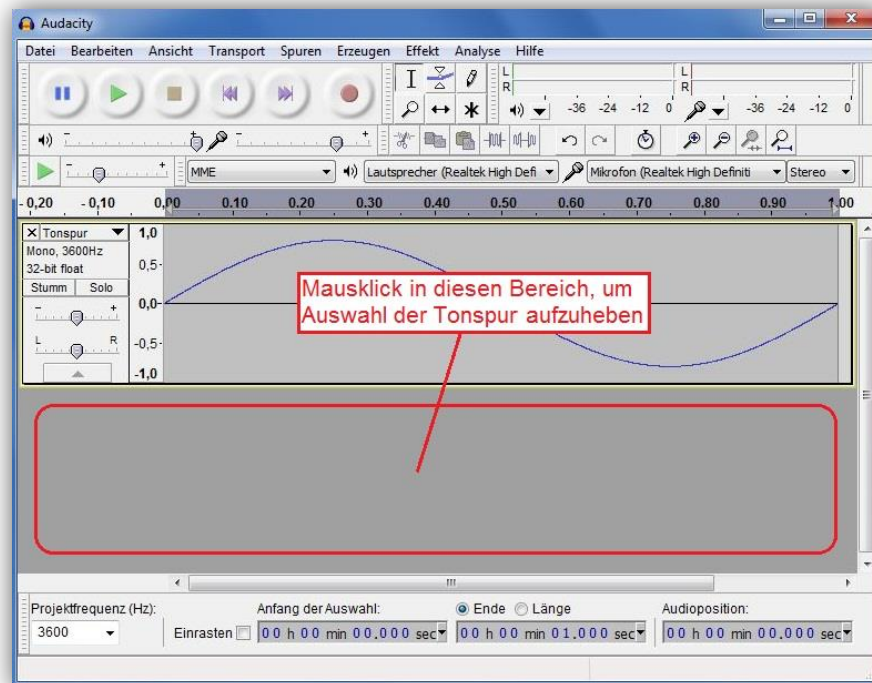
Audacity

Datei Bearbeiten Ansicht Transport Spuren Erzeugen Effekt Analyse Hilfe

L R -36 -24 -12 0
L R -36 -24 -12 0

MME
Lautsprecher (Realtek High Defi
Mikrofon (Realtek High Definiti
Stereo

-0,20 -0,10 0,00 0,10 0,20 0,30 0,40 0,50 0,60 0,70 0,80 0,90 1,00

× Tonspur
Mono, 3600Hz
32-bit float
Stumm Solo
- +
L R

1,0
0,5-
0,0-
-0,5-
-1,0

Mausklick in diesen Bereich, um Auswahl der Tonspur aufzuheben

Projektfrequenz (Hz):
3600
Anfang der Auswahl:
Einrasten
00 h 00 min 00,000 sec
Ende Länge
00 h 00 min 01,000 sec
Audioposition:
00 h 00 min 00,000 sec